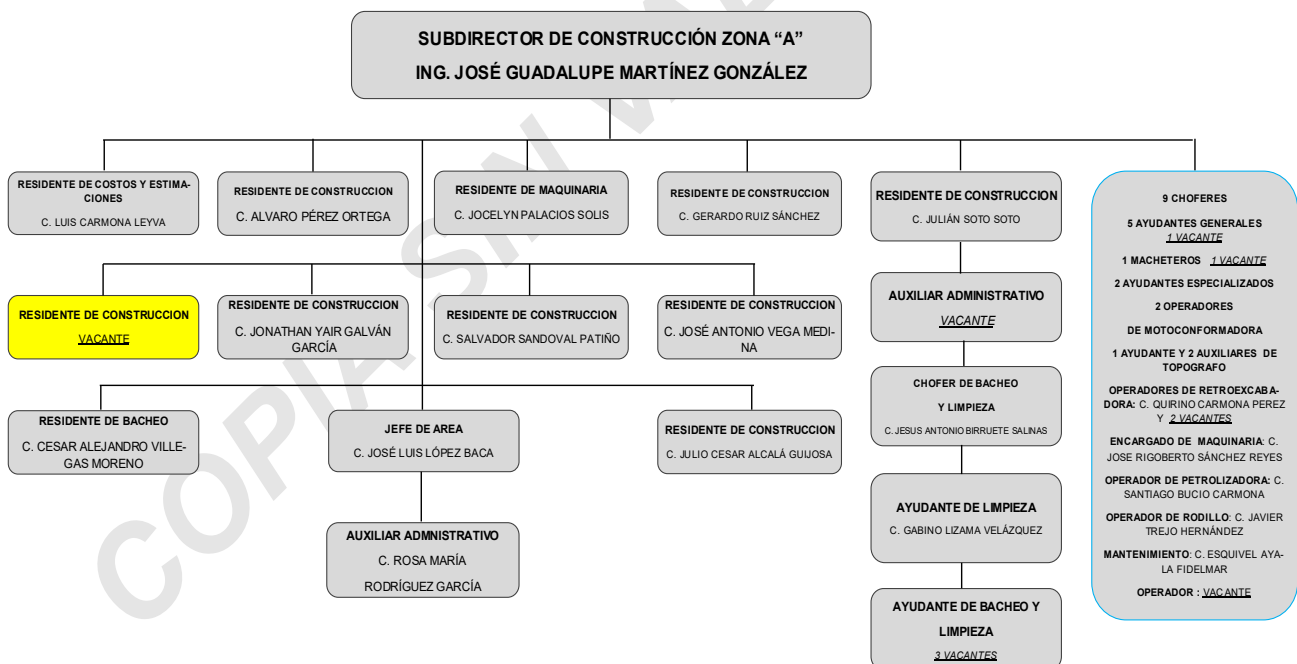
SUBDIRECTOR DE CONSTRUCCIÓN ZONA "A"
ING. JOSÉ GUADALUPE MARTÍNEZ GONZÁLEZ

RESIDENTE DE COSTOS Y ESTIMACIONES
C. LUIS CARMONA LEYVA

RESIDENTE DE CONSTRUCCION
C. ALVARO PÉREZ ORTEGA

RESIDENTE DE MAQUINARIA
C. JOCELYN PALACIOS SOLIS

RESIDENTE DE CONSTRUCCION
C. GERARDO RUIZ SÁNCHEZ

RESIDENTE DE CONSTRUCCION
C. JULIÁN SOTO SOTO

AUXILIAR ADMINISTRATIVO
VACANTE

CHOFER DE BACHEO
Y LIMPIEZA
C. JESUS ANTONIO BIRRUETE SALINAS

AYUDANTE DE LIMPIEZA
C. GABINO LIZAMA VELÁZQUEZ

AYUDANTE DE BACHEO Y
LIMPIEZA
3 VACANTES

9 CHOFERES
5 AYUDANTES GENERALES
1 VACANTE
1 MACHETEROS 1 VACANTE
2 AYUDANTES ESPECIALIZADOS
2 OPERADORES
DE MOTOCONFORMADORA
1 AYUDANTE Y 2 AUXILIARES DE TOPOGRAFO
OPERADORES DE RETROEXCABADORA: C. QUIRINO CARMONA PEREZ Y 2 VACANTES
ENCARGADO DE MAQUINARIA: C. JOSE RIGOBERTO SÁNCHEZ REYES
OPERADOR DE PETROLIZADORA: C. SANTIAGO BUCIO CARMONA
OPERADOR DE RODILLO: C. JAVIER TREJO HERNÁNDEZ
MANTENIMIENTO: C. ESQUIVEL AYALA FIDELMAR
OPERADOR : VACANTE

RESIDENTE DE CONSTRUCCION
VACANTE

RESIDENTE DE CONSTRUCCION
C. JONATHAN YAIR GALVÁN GARCÍA

RESIDENTE DE CONSTRUCCION
C. SALVADOR SANDOVAL PATIÑO

RESIDENTE DE CONSTRUCCION
C. JOSÉ ANTONIO VEGA MEDINA

RESIDENTE DE BACHEO
C. CESAR ALEJANDRO VILLEGAS MORENO

JEFE DE AREA
C. JOSÉ LUIS LÓPEZ BACA

RESIDENTE DE CONSTRUCCION
C. JULIO CESAR ALCALÁ GUIJOSA

AUXILIAR ADMNISTRATIVO
C. ROSA MARÍA
RODRÍGUEZ GARCÍA

COPIA SIN VALOR